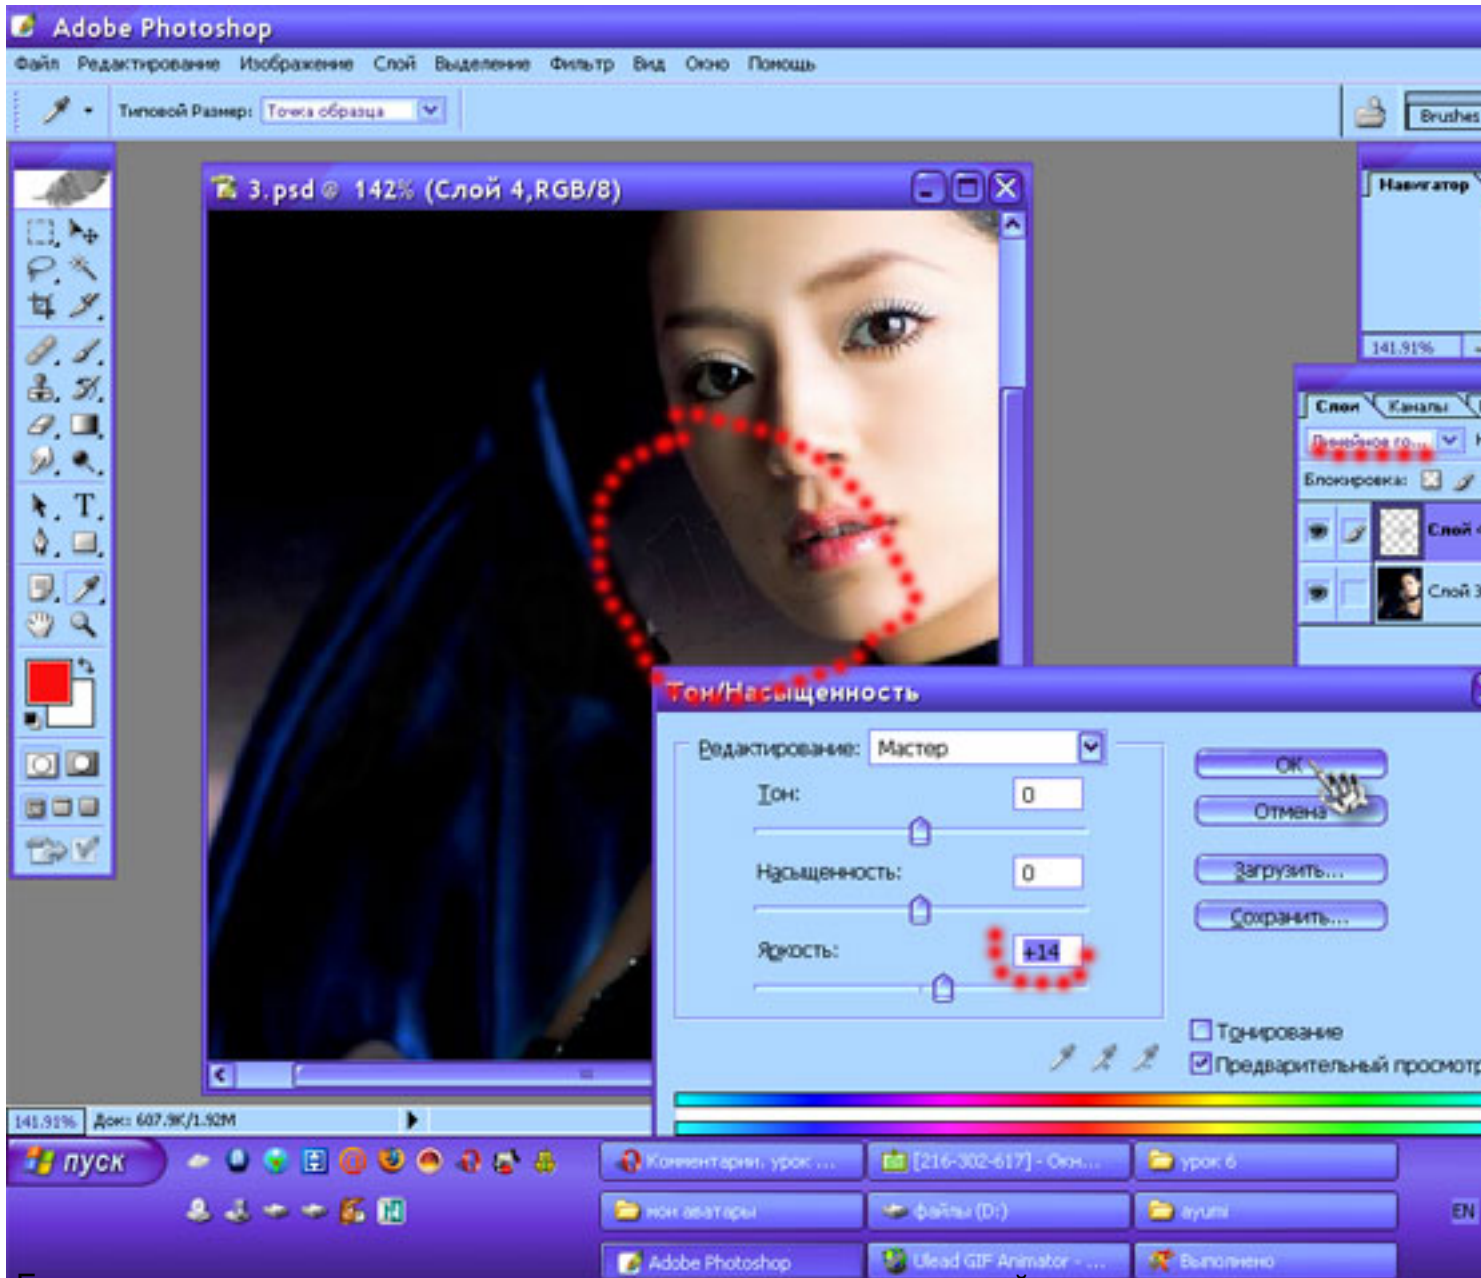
Adobe Photoshop
Файл Редактирование Изображение Слой Выделение Фильтр Вид Окно Помощь
Типовой Размер: Точка образца
Brushes
3.psd @ 142% (Слой 4,RGB/8)
Навигатор
141.91%
Слои Каналы
Линейная го...
Блокировка:
Слой
Слой 3
Тон/Насыщенность
Редактирование: Мастер
Тон: 0
Насыщенность: 0
Яркость: +14
OK
Отмена
Загрузить...
Сохранить...
Тонирование
Предварительный просмотр
141.91% Док: 607.9K/1.92M
пуск
Комментарии. урок ...
[216-302-617] - Окн...
урок 6
мои аватары
файлы (D:)
ayumi
EN
Adobe Photoshop
Ulead GIF Animator - ...
Выполнено